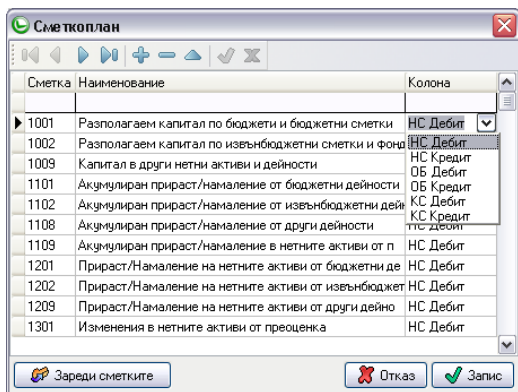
Сметкоплан

| Сметка | Наименование | Колона |
|---|---|---|
| | | |
| 1001 | Разполагаем капитал по бюджети и бюджетни сметки | НС Дебит |
| 1002 | Разполагаем капитал по извънбюджетни сметки и фонд | НС Дебит |
| 1009 | Капитал в други нетни активи и дейности | НС Кредит |
| 1101 | Акумулиран прираст/намаление от бюджетни дейности | ОБ Дебит |
| 1102 | Акумулиран прираст/намаление от извънбюджетни дейн | ОБ Кредит |
| 1108 | Акумулиран прираст/намаление от други дейности | КС Дебит |
| 1109 | Акумулиран прираст/намаление в нетните активи от п | КС Кредит |
| 1201 | Прираст/Намаление на нетните активи от бюджетни де | НС Дебит |
| 1202 | Прираст/Намаление на нетните активи от извънбюджет | НС Дебит |
| 1209 | Прираст/Намаление на нетните активи от други дейно | НС Дебит |
| 1301 | Изменения в нетните активи от преоценка | НС Дебит |

Зареди сметките

Отказ

Запис